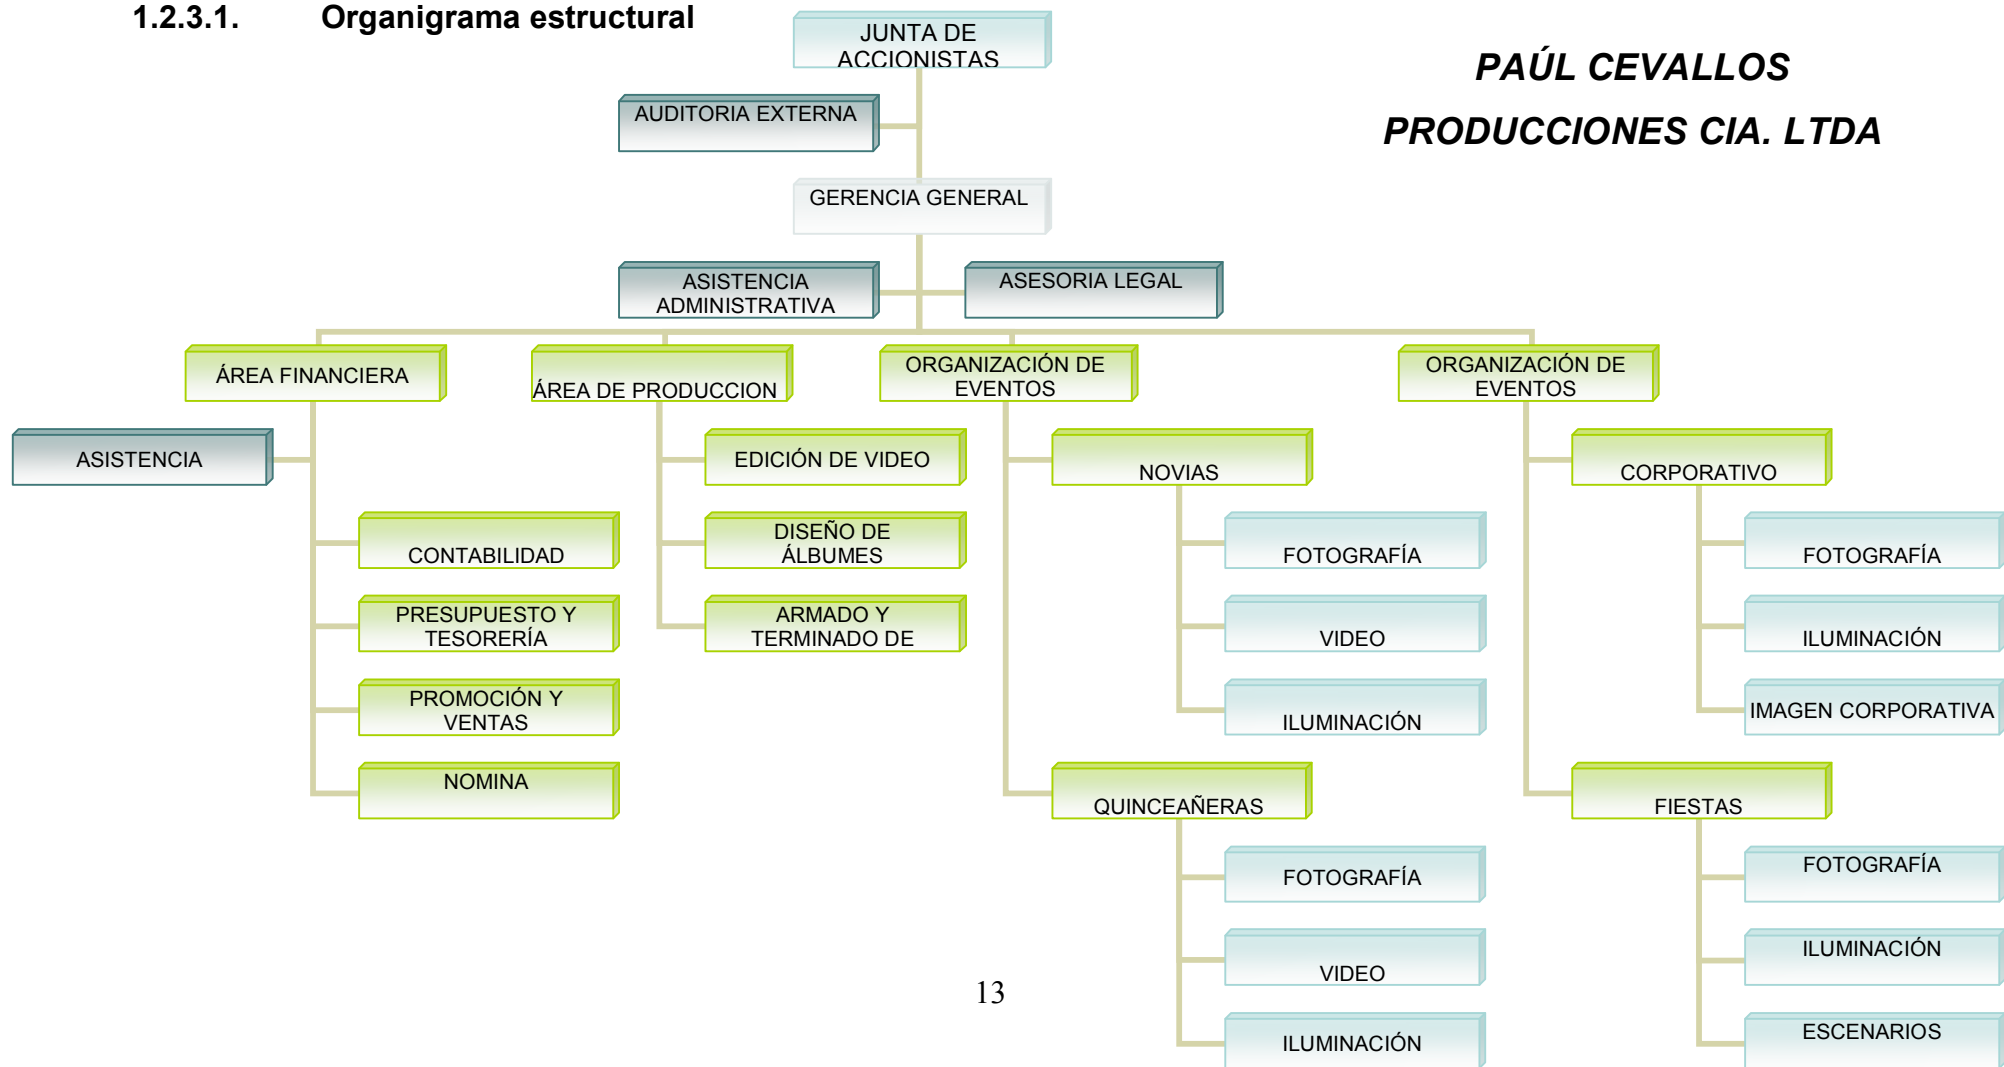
1.2.3.1. Organigrama estructural

PAÚL CEVALLOS PRODUCCIONES CIA. LTDA

JUNTA DE ACCIONISTAS

AUDITORIA EXTERNA

GERENCIA GENERAL

ASISTENCIA ADMINISTRATIVA

ASESORIA LEGAL

ÁREA FINANCIERA

ASISTENCIA

CONTABILIDAD

PRESUPUESTO Y TESORERÍA

PROMOCIÓN Y VENTAS

NOMINA

ÁREA DE PRODUCCION

EDICIÓN DE VIDEO

DISEÑO DE ÁLBUMES

ARMADO Y TERMINADO DE

ORGANIZACIÓN DE EVENTOS

NOVIAS

FOTOGRAFÍA

VIDEO

ILUMINACIÓN

QUINCEAÑERAS

FOTOGRAFÍA

VIDEO

ILUMINACIÓN

ORGANIZACIÓN DE EVENTOS

CORPORATIVO

FOTOGRAFÍA

ILUMINACIÓN

IMAGEN CORPORATIVA

FIESTAS

FOTOGRAFÍA

ILUMINACIÓN

ESCENARIOS

13